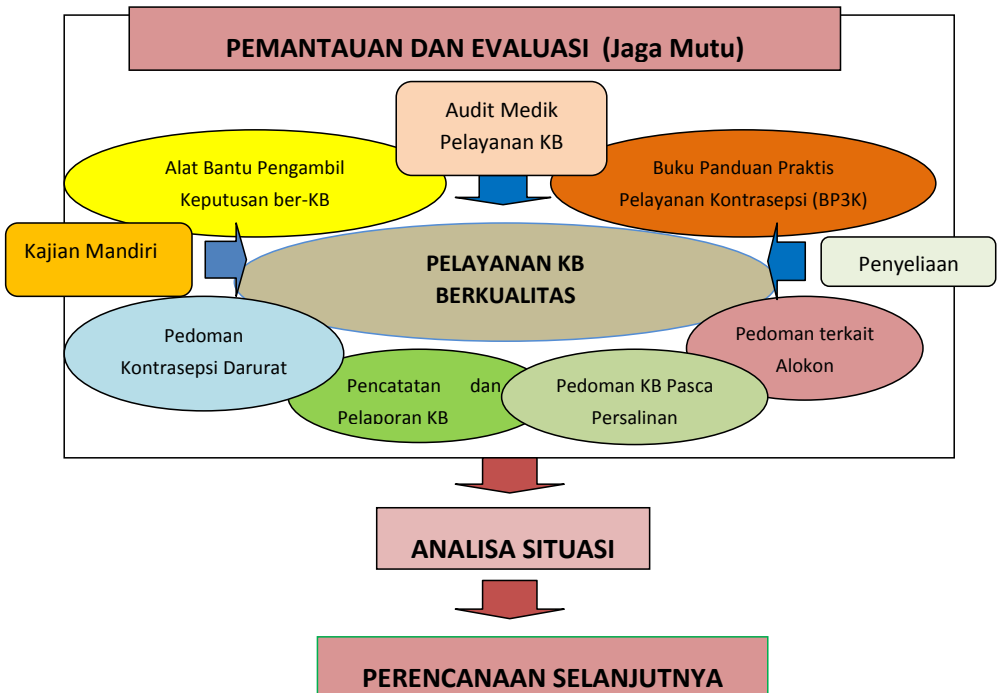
PEMANTAUAN DAN EVALUASI (Jaga Mutu)

Audit Medik Pelayanan KB

Alat Bantu Pengambil Keputusan ber-KB

Buku Panduan Praktis Pelayanan Kontrasepsi (BP3K)

Kajian Mandiri

PELAYANAN KB BERKUALITAS

Penyeliaan

Pedoman Kontrasepsi Darurat

Pedoman terkait Alokon

Pencatatan dan Pelaporan KB

Pedoman KB Pasca Persalinan

ANALISA SITUASI

PERENCANAAN SELANJUTNYA